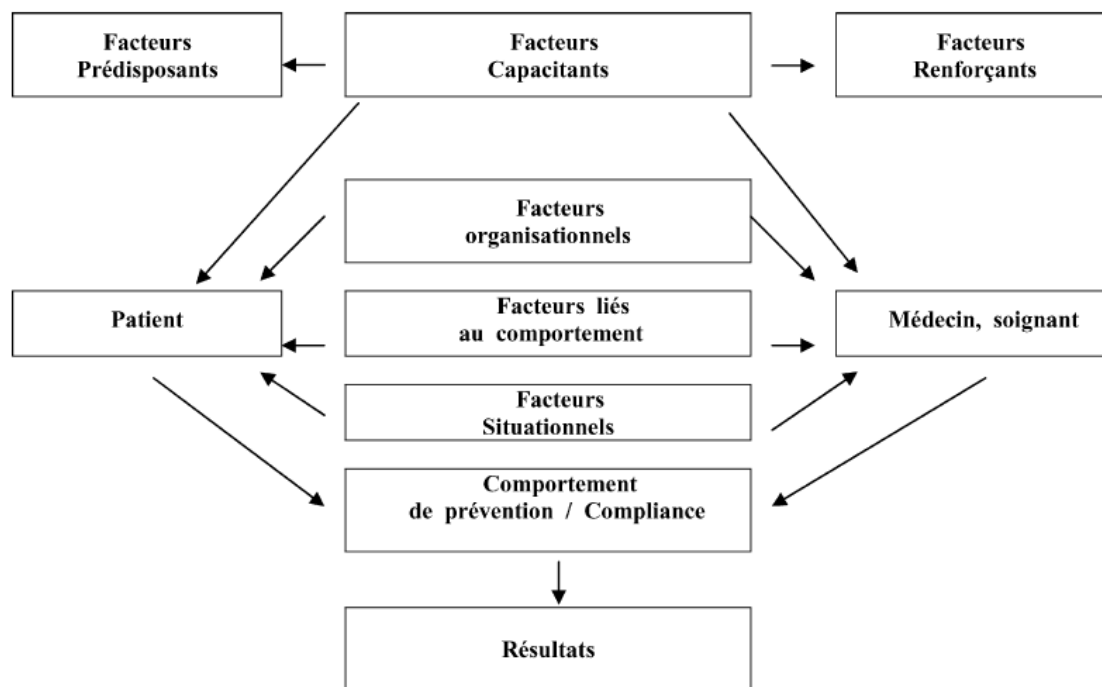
Facteurs Prédisposants

Facteurs Capacitants

Facteurs Renforçants

Facteurs organisationnels

Patient

Facteurs liés au comportement

Médecin, soignant

Facteurs Situationnels

Comportement de prévention / Compliance

Résultats